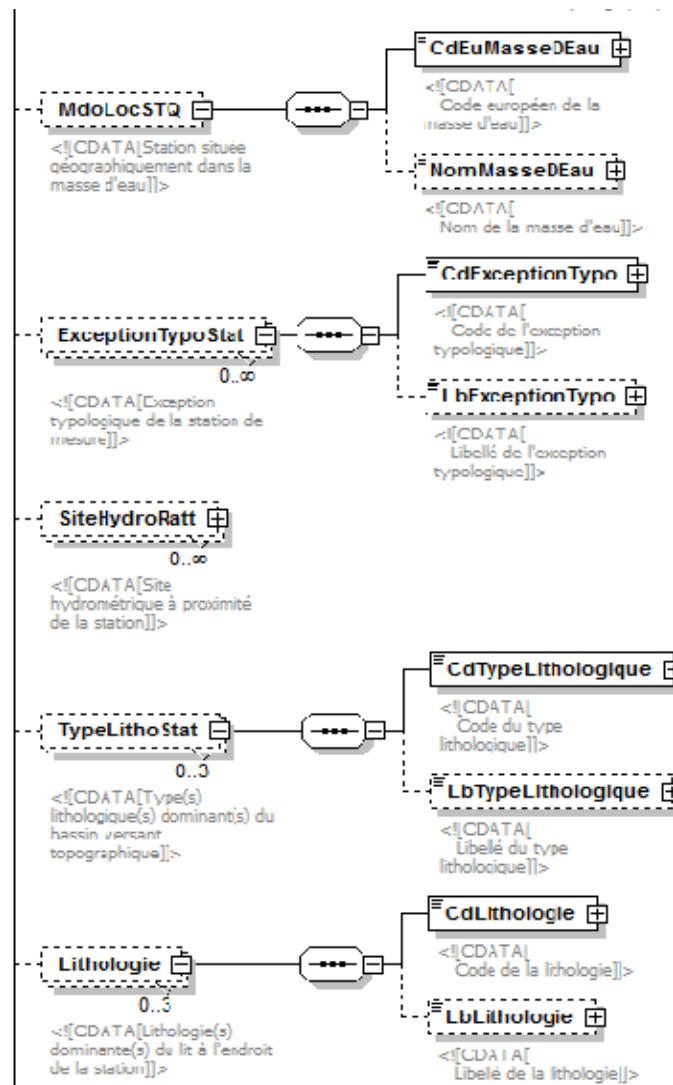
MdoLocSTQ

<![CDATA[Station située géographiquement dans la masse d'eau]]>

CdEuMasseDEau

<![CDATA[ Code européen de la masse d'eau]]>

NomMasseDEau

<![CDATA[ Nom de la masse d'eau]]>

ExceptionTypoStat

0..∞

<![CDATA[Exception typologique de la station de mesure]]>

CdExceptionTypo

<![CDATA[ Code de l'exception typologique]]>

LbExceptionTypo

<![CDATA[ Libellé de l'exception typologique]]>

SiteHydroRatt

0..∞

<![CDATA[Site hydrométrique à proximité de la station]]>

TypeLithoStat

0..3

<![CDATA[Type(s) lithologique(s) dominant(s) du bassin versant topographique]]>

CdTypeLithologique

<![CDATA[ Code du type lithologique]]>

LbTypeLithologique

<![CDATA[ Libellé du type lithologique]]>

Lithologie

0..3

<![CDATA[Lithologie(s) dominante(s) du lit à l'endroit de la station]]>

CdLithologie

<![CDATA[ Code de la lithologie]]>

LbLithologie

<![CDATA[ Libellé de la lithologie]]>